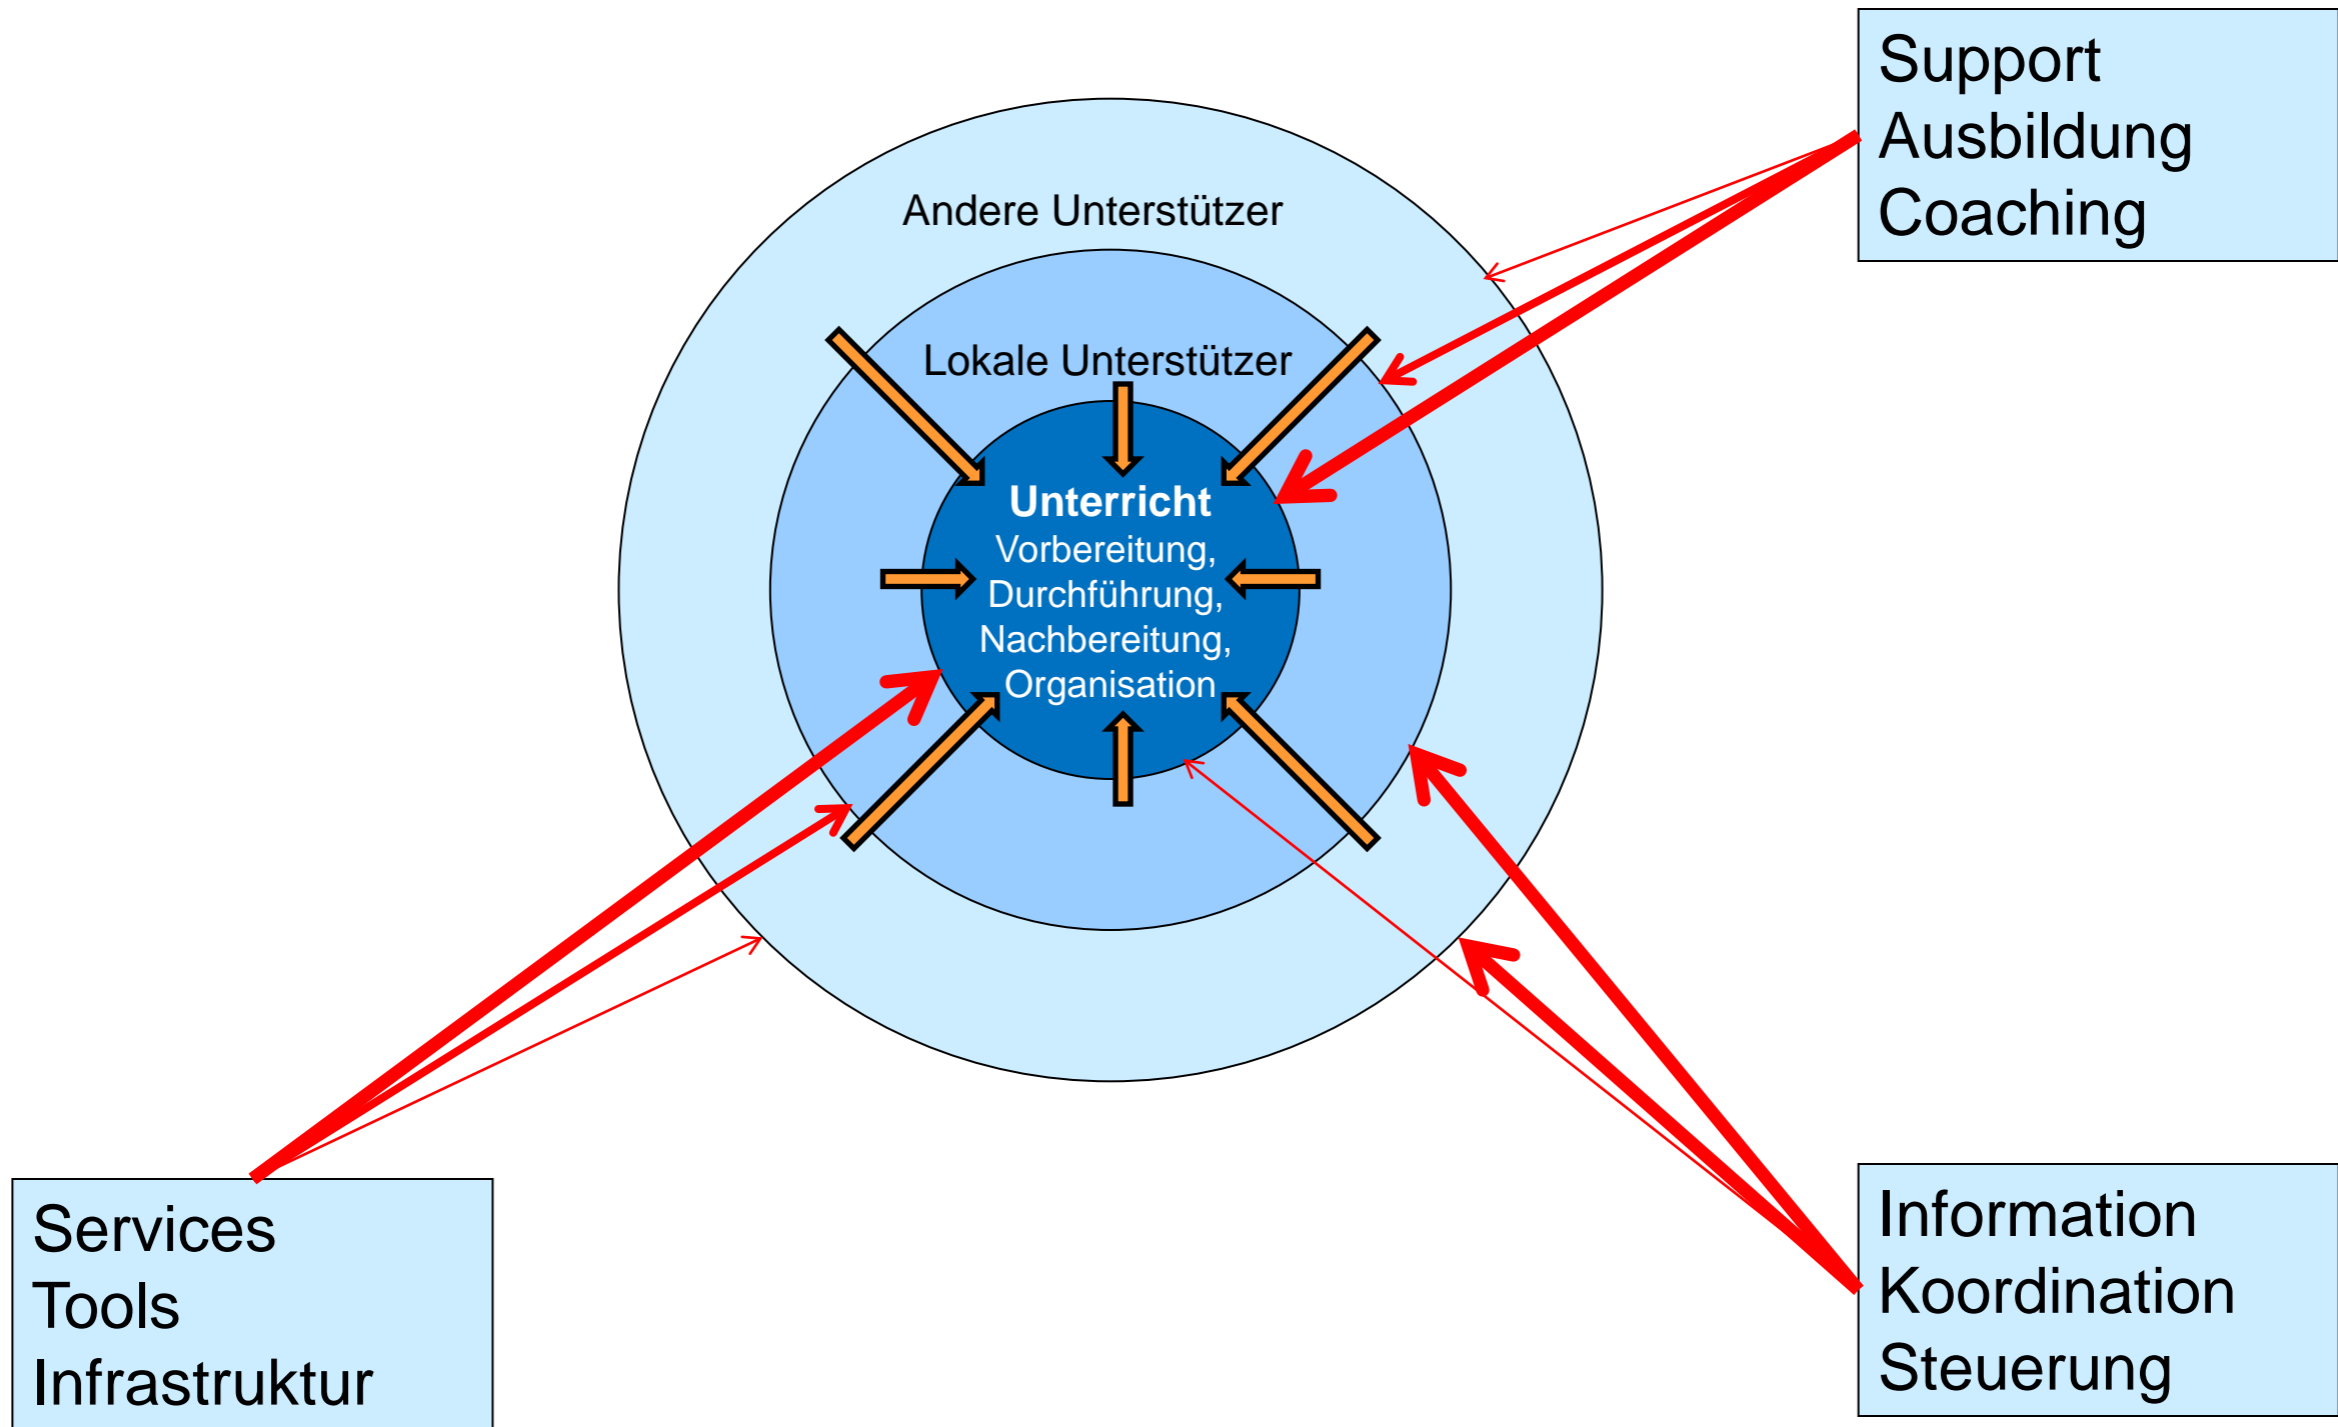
Support
Ausbildung
Coaching

Andere Unterstützer

Lokale Unterstützer

Unterricht
Vorbereitung,
Durchführung,
Nachbereitung,
Organisation

Services
Tools
Infrastruktur

Information
Koordination
Steuerung